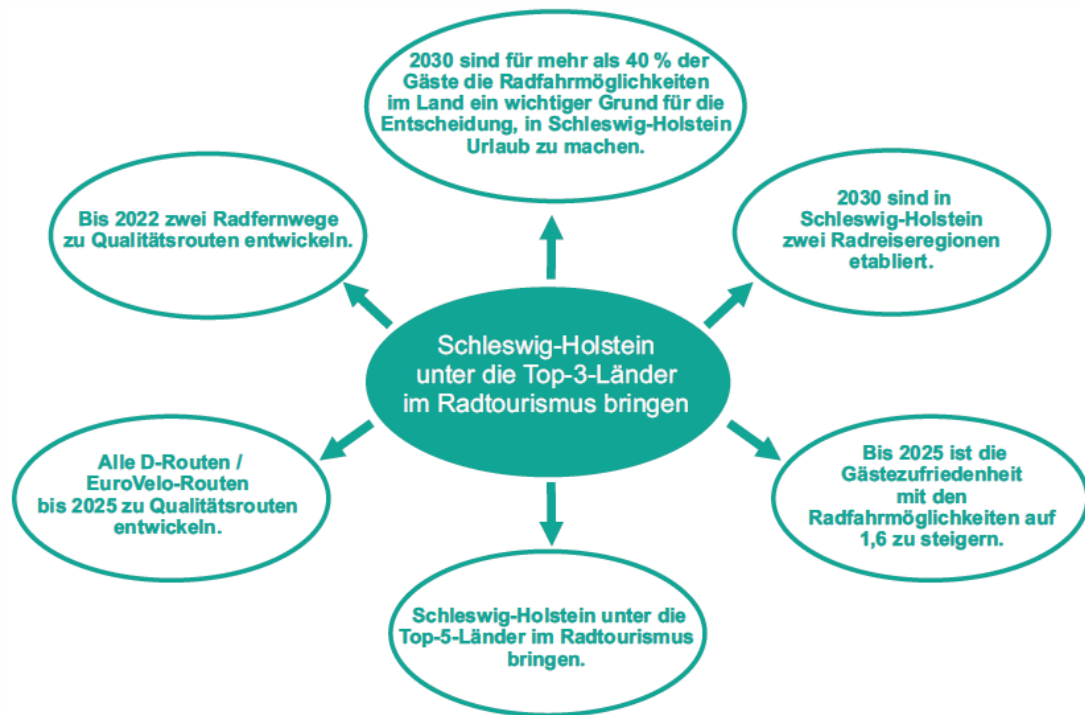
2030 sind für mehr als 40 % der Gäste die Radfahrmöglichkeiten im Land ein wichtiger Grund für die Entscheidung, in Schleswig-Holstein Urlaub zu machen.

Bis 2022 zwei Radfernwege zu Qualitätsrouten entwickeln.

2030 sind in Schleswig-Holstein zwei Radreiseregionen etabliert.

Schleswig-Holstein unter die Top-3-Länder im Radtourismus bringen

Alle D-Routen / EuroVelo-Routen bis 2025 zu Qualitätsrouten entwickeln.

Bis 2025 ist die Gästezufriedenheit mit den Radfahrmöglichkeiten auf 1,6 zu steigern.

Schleswig-Holstein unter die Top-5-Länder im Radtourismus bringen.